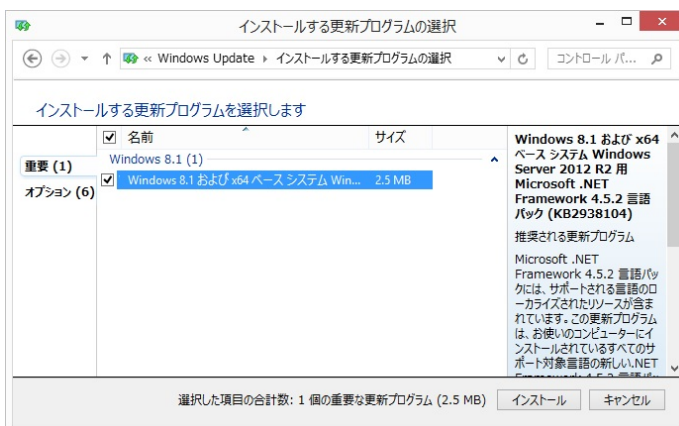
インストールする更新プログラムの選択

« Windows Update › インストールする更新プログラムの選択

コントロール パ...

インストールする更新プログラムを選択します

名前

サイズ

重要 (1)

オプション (6)

Windows 8.1 (1)

Windows 8.1 および x64 ベース システム Win...

2.5 MB

Windows 8.1 および x64 ベース システム Windows Server 2012 R2 用 Microsoft .NET Framework 4.5.2 言語パック (KB2938104)

推奨される更新プログラム

Microsoft .NET Framework 4.5.2 言語パックには、サポートされる言語のローカライズされたリソースが含まれています。この更新プログラムは、お使いのコンピューターにインストールされているすべてのサポート対象言語の新しい.NET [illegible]

選択した項目の合計数: 1 個の重要な更新プログラム (2.5 MB)

インストール

キャンセル